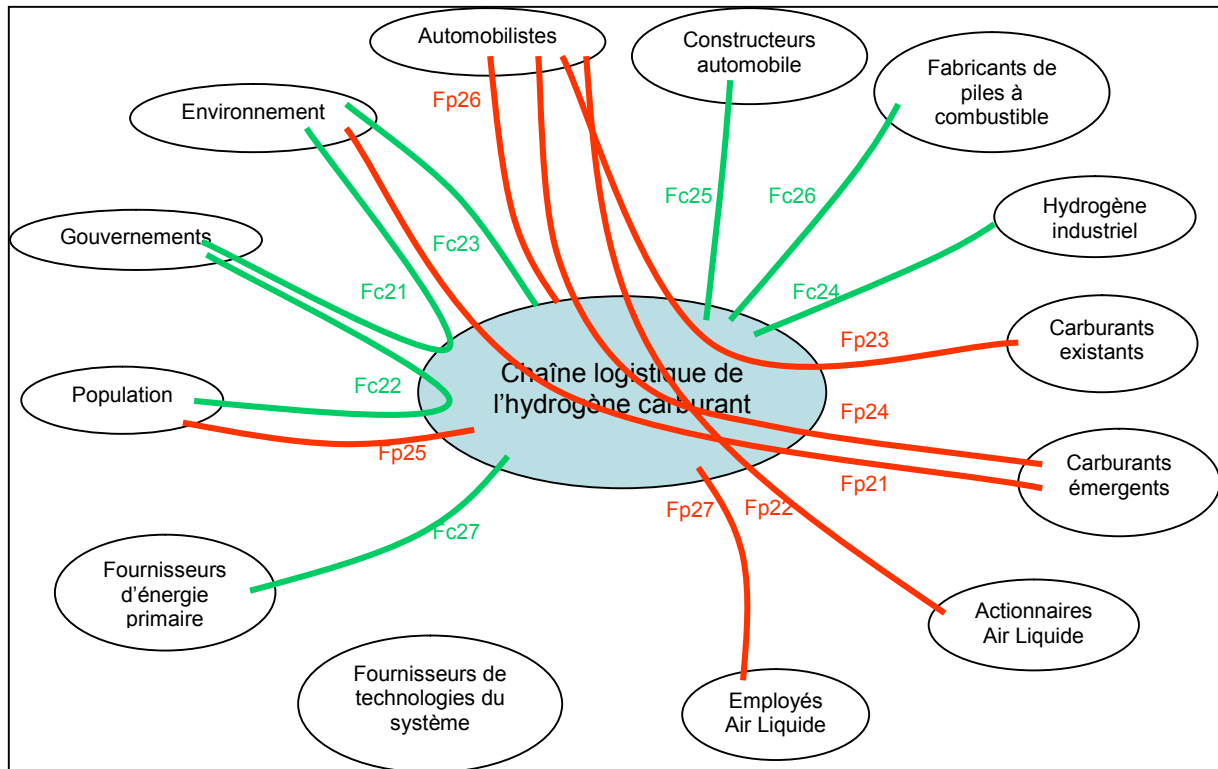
Automobilistes

Constructeurs automobile

Fabricants de piles à combustible

Environnement

Fp26

Fc25

Fc26

Hydrogène industriel

Gouvernements

Fc23

Fc21

Fc24

Fp23

Carburants existants

Population

Fc22

Chaîne logistique de l'hydrogène carburant

Fp24

Fp25

Carburants émergents

Fp21

Fp27

Fp22

Fc27

Fournisseurs d'énergie primaire

Actionnaires Air Liquide

Fournisseurs de technologies du système

Employés Air Liquide